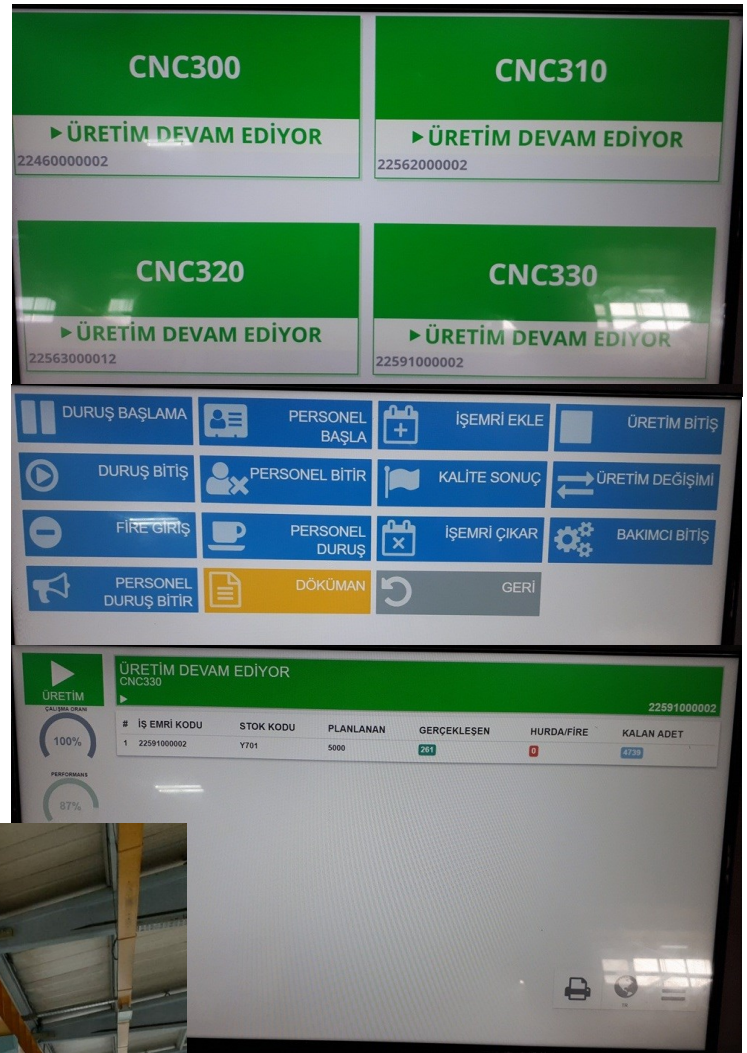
CNC300
▶ ÜRETİM DEVAM EDİYOR
22460000002

CNC310
▶ ÜRETİM DEVAM EDİYOR
22562000002

CNC320
▶ ÜRETİM DEVAM EDİYOR
22563000012

CNC330
▶ ÜRETİM DEVAM EDİYOR
22591000002

DURUŞ BAŞLAMA
PERSONEL BAŞLA
İŞEMRİ EKLE
ÜRETİM BİTİŞ
DURUŞ BİTİŞ
PERSONEL BİTİR
KALİTE SONUÇ
ÜRETİM DEĞİŞİMİ
FİRE GİRİŞ
PERSONEL DURUŞ
İŞEMRİ ÇIKAR
BAKIMCI BİTİŞ
PERSONEL DURUŞ BİTİR
DÖKÜMAN
GERİ

ÜRETİM
ÜRETİM DEVAM EDİYOR
CNC330
22591000002
ÇALIŞMA ORANI
100%
PERFORMANS
87%

| # | İŞ EMRİ KODU | STOK KODU | PLANLANAN | GERÇEKLEŞEN | HURDA/FİRE | KALAN ADET |
|---|---|---|---|---|---|---|
| 1 | 22591000002 | Y701 | 5000 | 261 | 0 | 4739 |